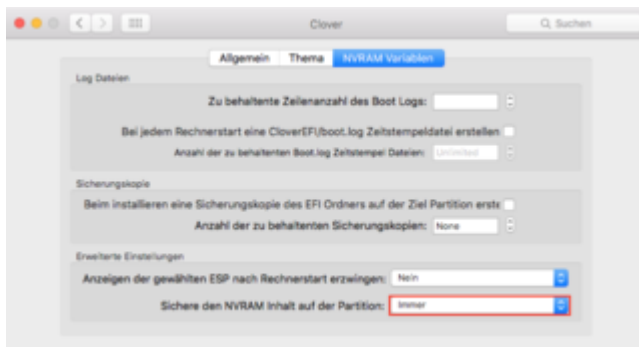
Clover

Suchen

Allgemein | Thema | NVRAM Variablen

Log Dateien

Zu behaltente Zeilenanzahl des Boot Logs:

Bei jedem Rechnerstart eine CloverEFI/boot.log Zeitstempeldatei erstellen

Anzahl der zu behaltenten Boot.log Zeitstempel Dateien: Unlimited

Sicherungskopie

Beim installieren eine Sicherungskopie des EFI Ordners auf der Ziel Partition erste

Anzahl der zu behaltenten Sicherungskopien: None

Erweiterte Einstellungen

Anzeigen der gewählten ESP nach Rechnerstart erzwingen: Nein

Sichere den NVRAM Inhalt auf der Partition: Immer